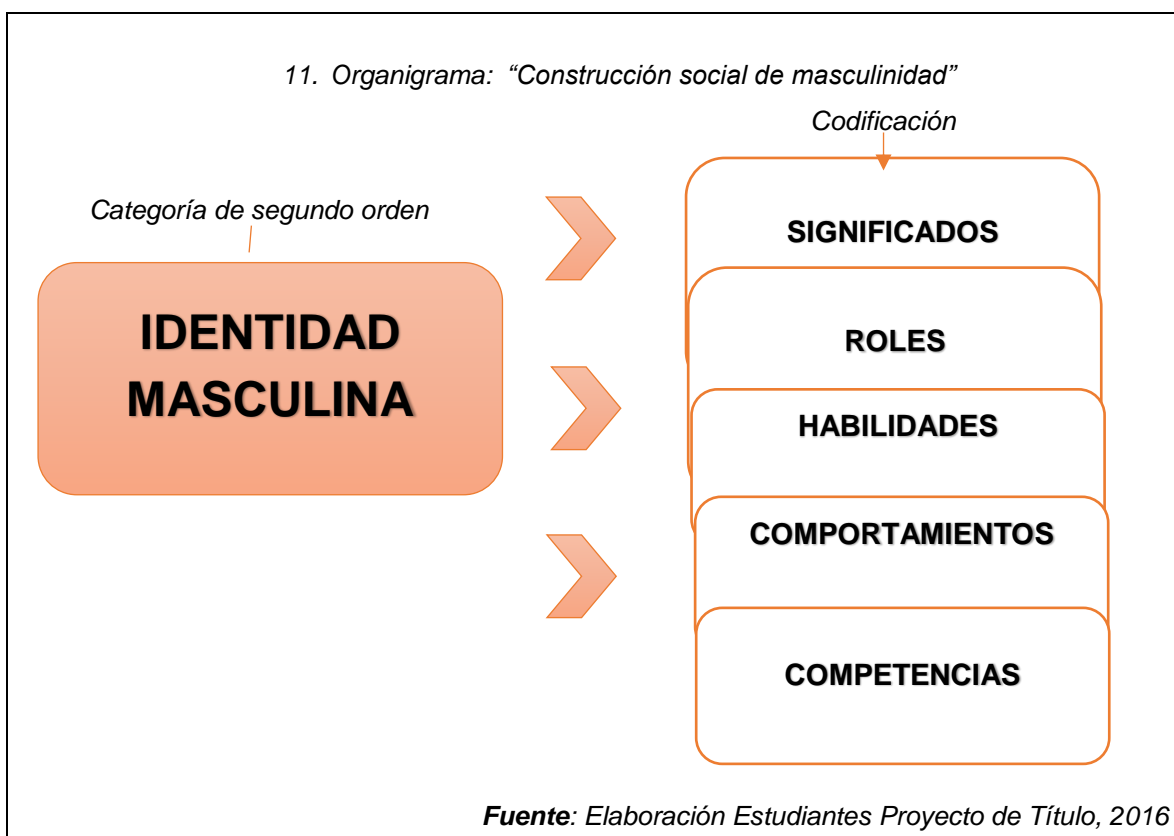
11. Organigrama: “Construcción social de masculinidad”

Codificación

Categoría de segundo orden

IDENTIDAD MASCULINA

SIGNIFICADOS

ROLES

HABILIDADES

COMPORTAMIENTOS

COMPETENCIAS

**Fuente**: Elaboración Estudiantes Proyecto de Título, 2016